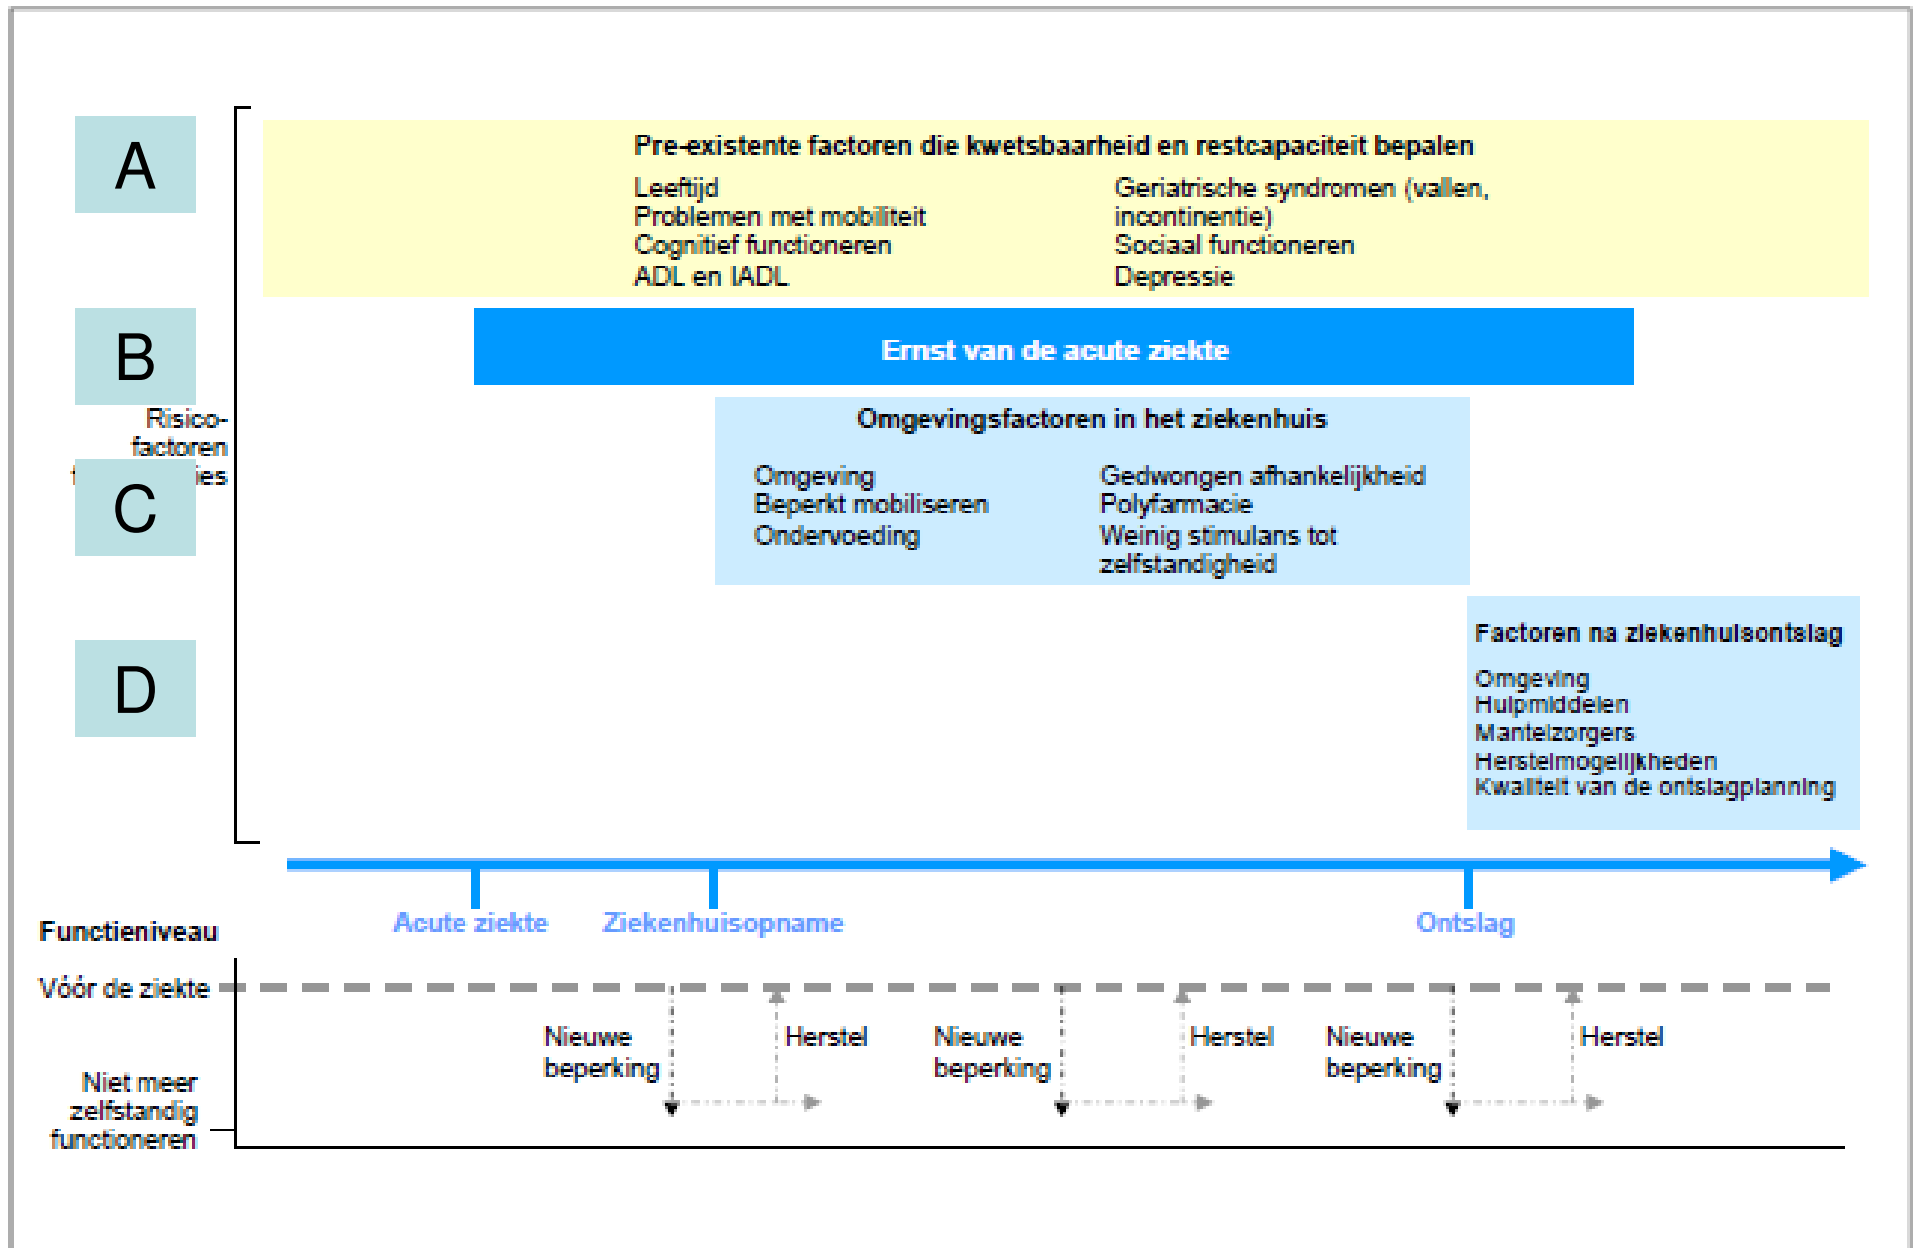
A

Pre-existente factoren die kwetsbaarheid en restcapaciteit bepalen

Leeftijd
Problemen met mobiliteit
Cognitief functioneren
ADL en IADL

Geriatrische syndromen (vallen, incontinentie)
Sociaal functioneren
Depressie

B

Ernst van de acute ziekte

Risico-factoren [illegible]ies

C

Omgevingsfactoren in het ziekenhuis

Omgeving
Beperkt mobiliseren
Ondervoeding

Gedwongen afhankelijkheid
Polyfarmacie
Weinig stimulans tot zelfstandigheid

D

Factoren na ziekenhuisontslag

Omgeving
Hulpmiddelen
Mantelzorgers
Herstelmogelijkheden
Kwaliteit van de ontslagplanning

Acute ziekte
Ziekenhuisopname
Ontslag

Functieniveau

Vóór de ziekte

Niet meer zelfstandig functioneren

Nieuwe beperking
Herstel
Nieuwe beperking
Herstel
Nieuwe beperking
Herstel